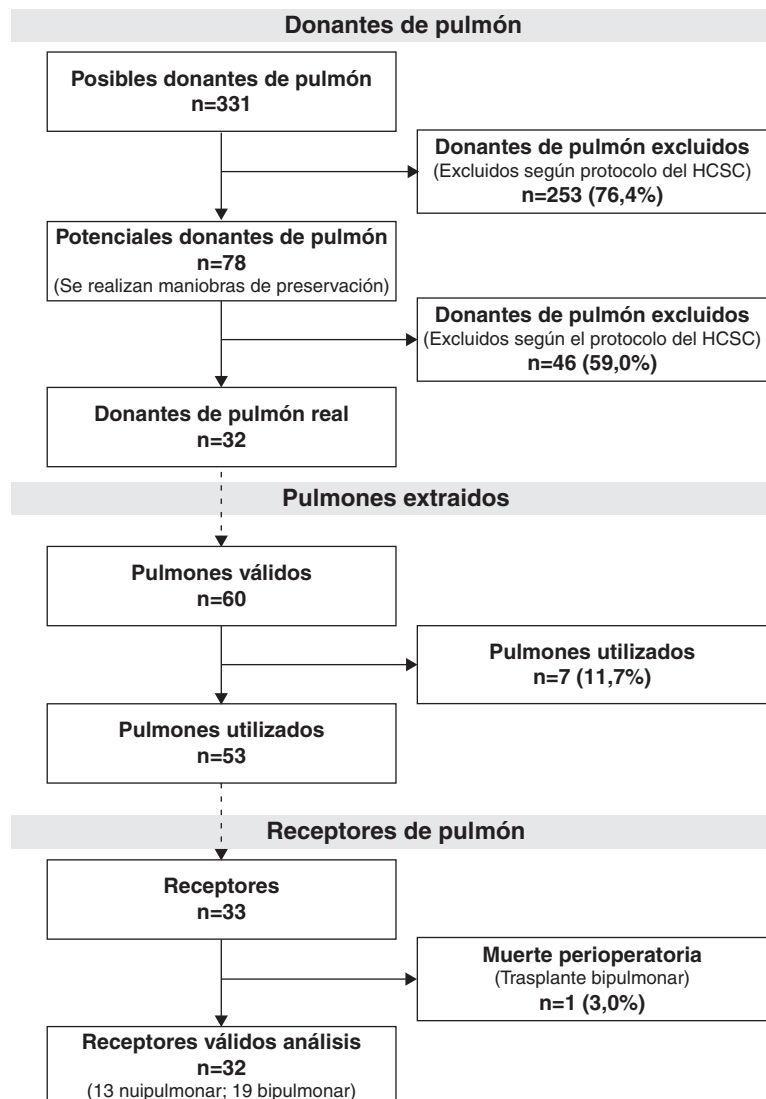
Donantes de pulmón

Posibles donantes de pulmón
n=331

Donantes de pulmón excluidos
(Excluidos según protocolo del HCSC)
n=253 (76,4%)

Potenciales donantes de pulmón
n=78
(Se realizan maniobras de preservación)

Donantes de pulmón excluidos
(Excluidos según el protocolo del HCSC)
n=46 (59,0%)

Donantes de pulmón real
n=32

Pulmones extraidos

Pulmones válidos
n=60

Pulmones utilizados
n=7 (11,7%)

Pulmones utilizados
n=53

Receptores de pulmón

Receptores
n=33

Muerte perioperatoria
(Trasplante bipulmonar)
n=1 (3,0%)

Receptores válidos análisis
n=32
(13 nuipulmonar; 19 bipulmonar)